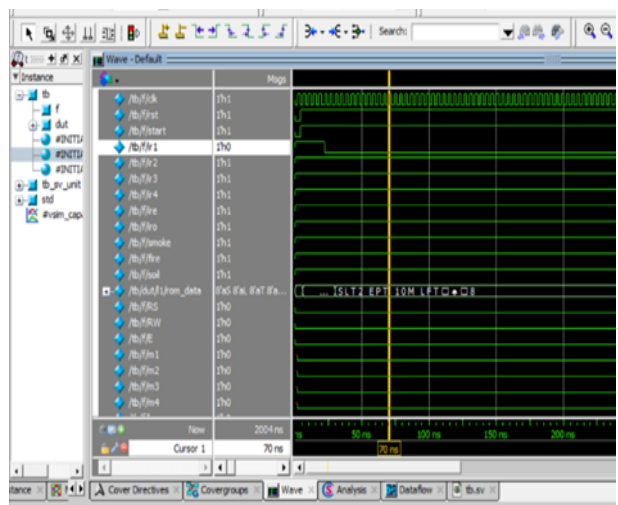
Search:

Wave - Default

Msgs

Instance

tb
f
dut
#INITIA
#INITIA
#INITIA
tb_sv_unit
std
#vsim_cap

| | Msgs |
|---|---|
| /tb/f/clk | 1'h1 |
| /tb/f/rst | 1'h1 |
| /tb/f/start | 1'h1 |
| /tb/f/lr1 | 1'h0 |
| /tb/f/lr2 | 1'h1 |
| /tb/f/lr3 | 1'h1 |
| /tb/f/lr4 | 1'h1 |
| /tb/f/lre | 1'h1 |
| /tb/f/lro | 1'h1 |
| /tb/f/smoke | 1'h1 |
| /tb/f/fire | 1'h1 |
| /tb/f/soil | 1'h1 |
| /tb/dut/l1/rom_data | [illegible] |
| /tb/f/RS | 1'h0 |
| /tb/f/RW | 1'h0 |
| /tb/f/E | 1'h0 |
| /tb/f/m1 | 1'h0 |
| /tb/f/m2 | 1'h0 |
| /tb/f/m3 | 1'h0 |
| /tb/f/m4 | 1'h0 |

... SLT2 EPT 10M LFT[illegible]8

Now 2004 ns
Cursor 1 70 ns

ns 50 ns 100 ns 150 ns 200 ns

70 ns

stance | Cover Directives | Covergroups | Wave | Analysis | Dataflow | tb.sv